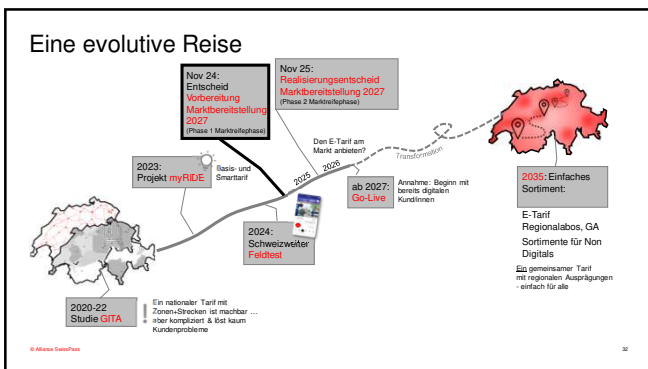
Eine evolutive Reise

Nov 24: Entscheid Vorbereitung Marktbereitstellung 2027 (Phase 1 Marktreifephase)

Nov 25: Realisierungsentscheid Marktbereitstellung 2027 (Phase 2 Marktreifephase)

Den E-Tarif am Markt anbieten?

Transformation

2023: Projekt myRIDE

Basis- und Smarttarif

2025

2026

ab 2027: Go-Live

Annahme: Beginn mit bereits digitalen Kund/innen

2035: Einfaches Sortiment:

E-Tarif
Regionalabos, GA
Sortimente für Non Digitals

Ein gemeinsamer Tarif mit regionalen Ausprägungen - einfach für alle

2024: Schweizweiter Feldtest

2020-22 Studie GITA

Ein nationaler Tarif mit Zonen+Strecken ist machbar … aber kompliziert & löst kaum Kundenprobleme

© Alliance SwissPass

32